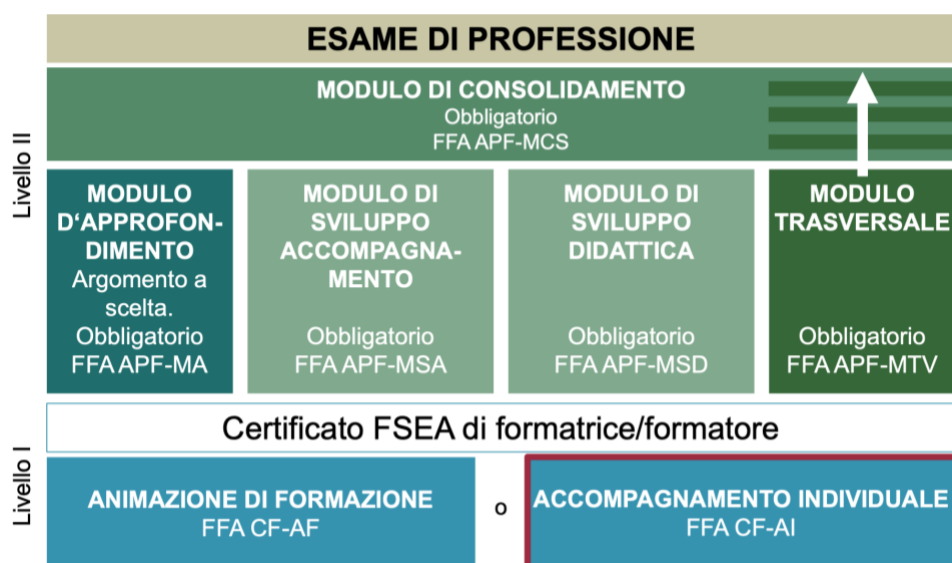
ESAME DI PROFESSIONE

Livello II

MODULO DI CONSOLIDAMENTO
Obbligatorio
FFA APF-MCS

MODULO D'APPROFONDIMENTO
Argomento a scelta.
Obbligatorio
FFA APF-MA

MODULO DI SVILUPPO ACCOMPAGNAMENTO
Obbligatorio
FFA APF-MSA

MODULO DI SVILUPPO DIDATTICA
Obbligatorio
FFA APF-MSD

MODULO TRASVERSALE
Obbligatorio
FFA APF-MTV

Certificato FSEA di formatrice/formatore

Livello I

ANIMAZIONE DI FORMAZIONE
FFA CF-AF

o

ACCOMPAGNAMENTO INDIVIDUALE
FFA CF-AI